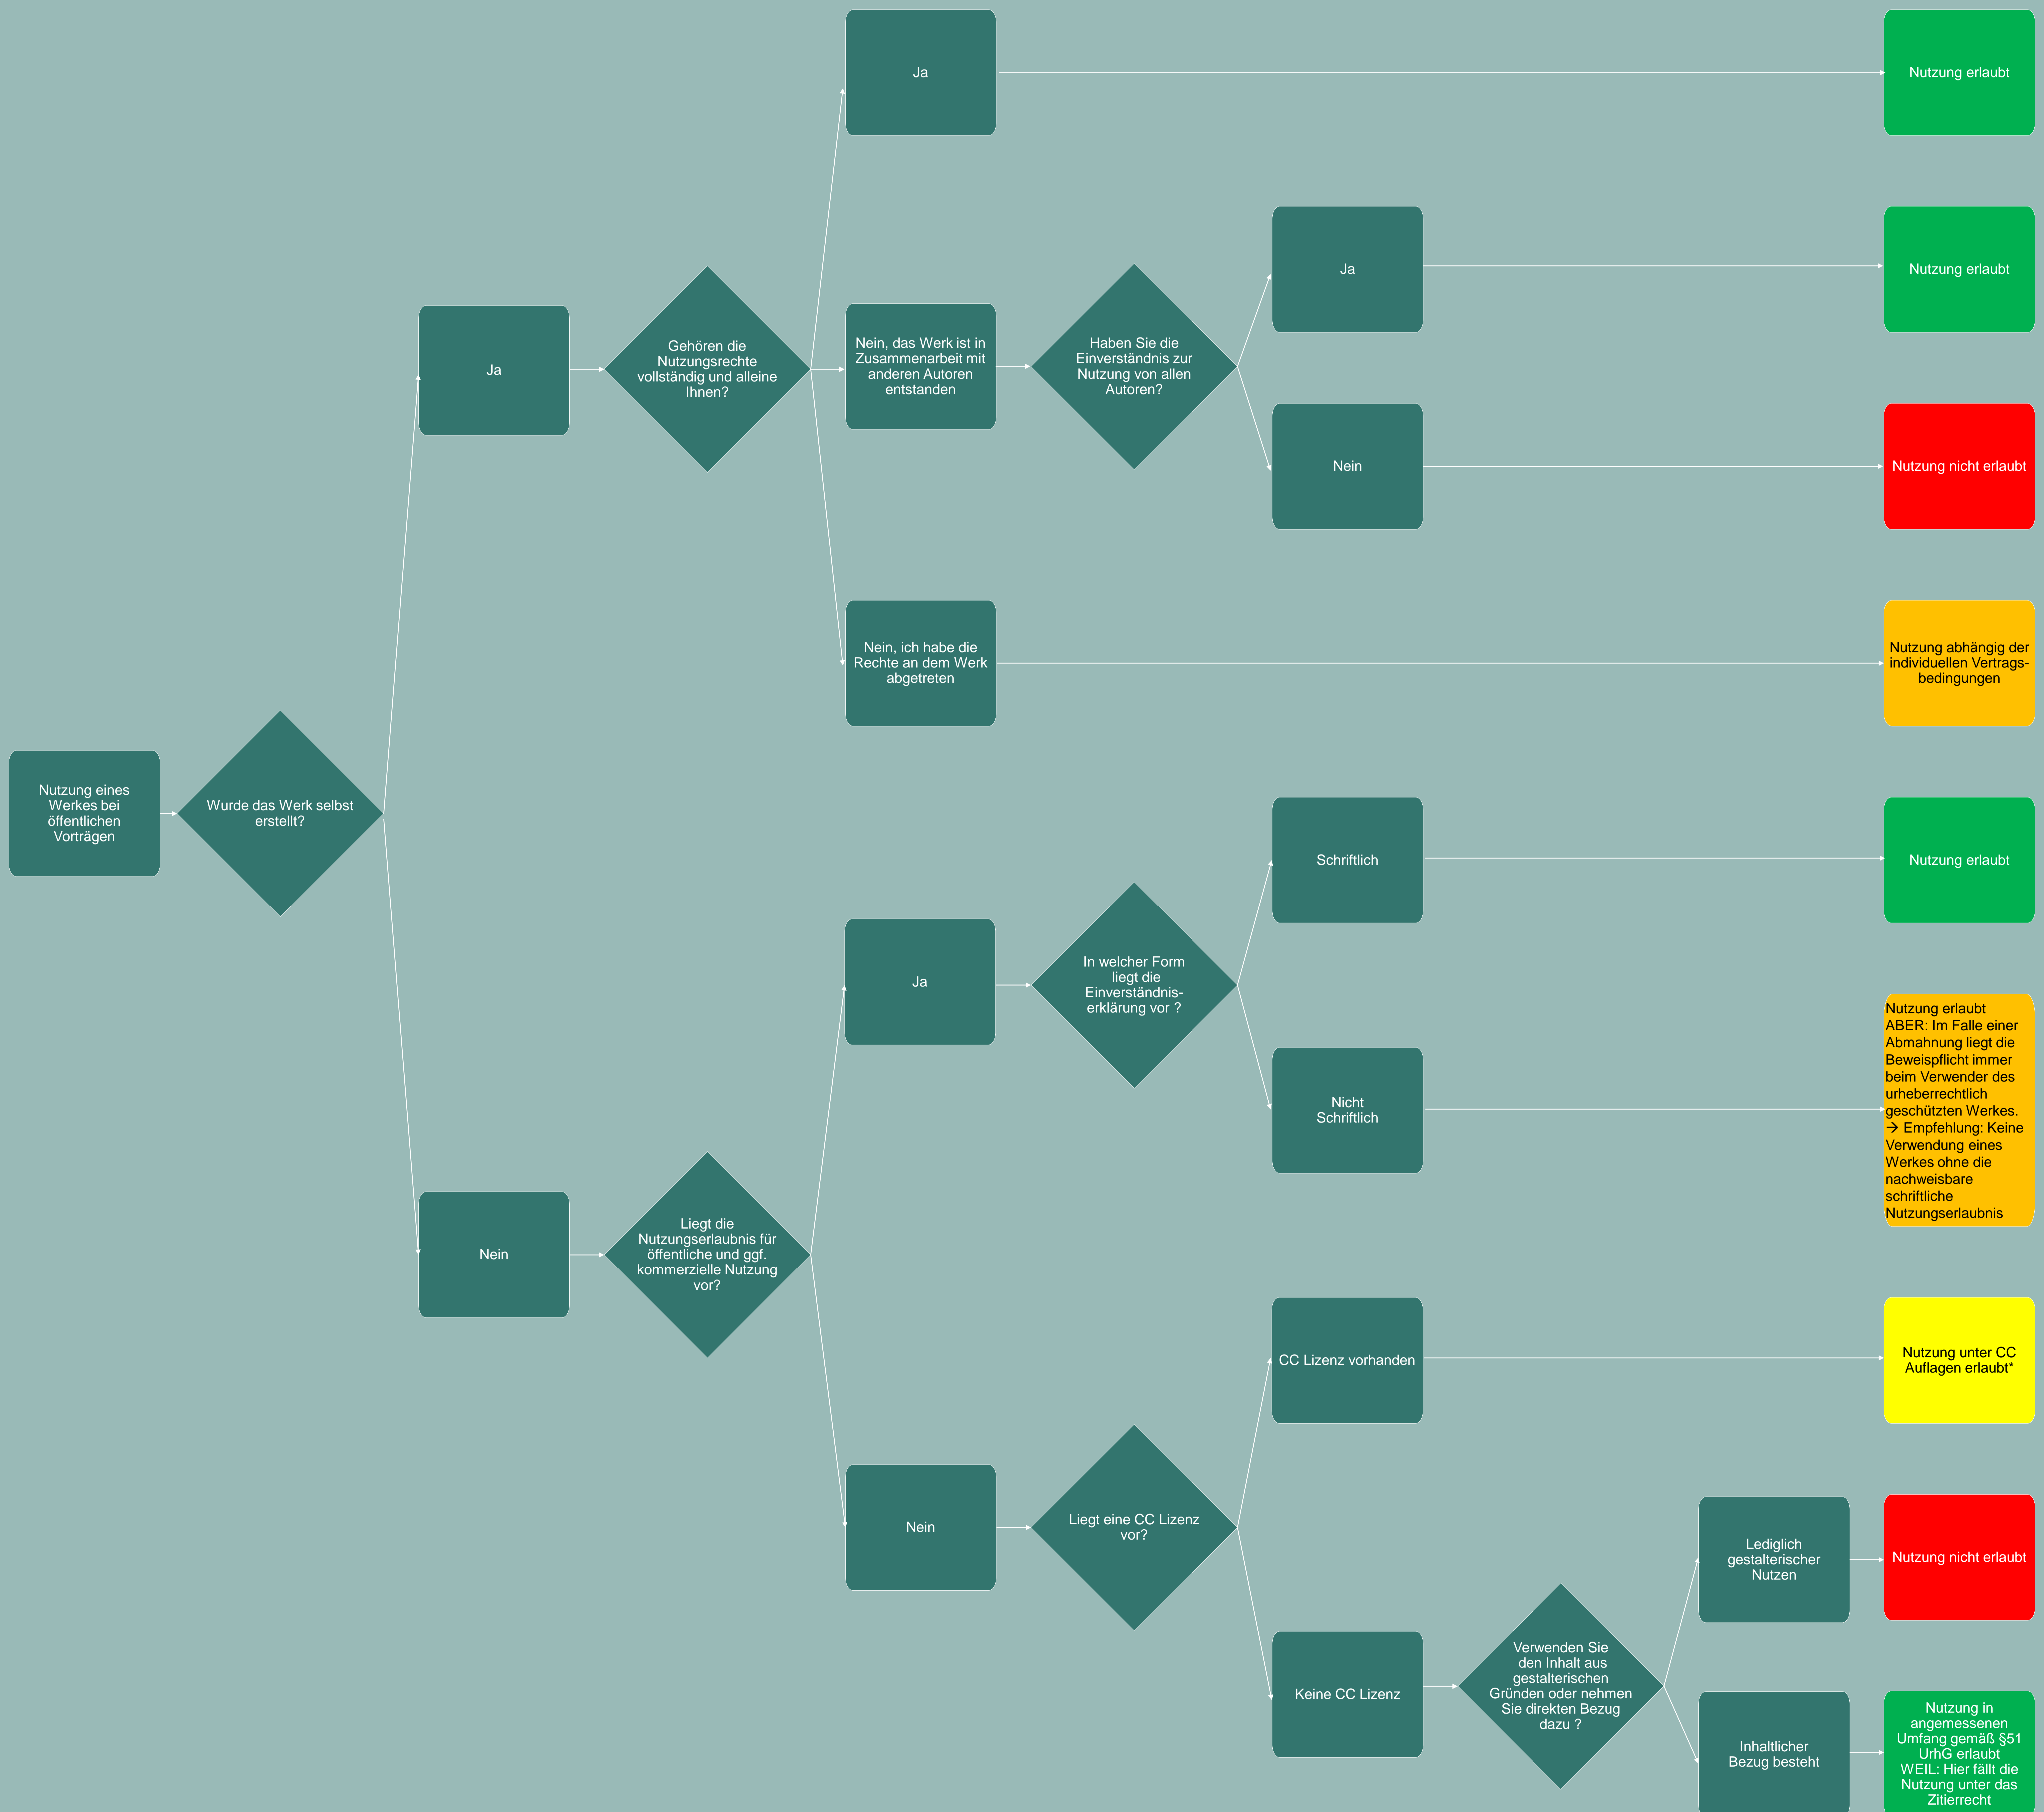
Nutzung eines Werkes bei öffentlichen Vorträgen

Wurde das Werk selbst erstellt?

Ja

Gehören die Nutzungsrechte vollständig und alleine Ihnen?

Ja

Nutzung erlaubt

Nein, das Werk ist in Zusammenarbeit mit anderen Autoren entstanden

Haben Sie die Einverständnis zur Nutzung von allen Autoren?

Ja

Nutzung erlaubt

Nein

Nutzung nicht erlaubt

Nein, ich habe die Rechte an dem Werk abgetreten

Nutzung abhängig der individuellen Vertragsbedingungen

Nein

Liegt die Nutzungserlaubnis für öffentliche und ggf. kommerzielle Nutzung vor?

Ja

In welcher Form liegt die Einverständniserklärung vor ?

Schriftlich

Nutzung erlaubt

Nicht Schriftlich

Nutzung erlaubt ABER: Im Falle einer Abmahnung liegt die Beweispflicht immer beim Verwender des urheberrechtlich geschützten Werkes. → Empfehlung: Keine Verwendung eines Werkes ohne die nachweisbare schriftliche Nutzungserlaubnis

Nein

Liegt eine CC Lizenz vor?

CC Lizenz vorhanden

Nutzung unter CC Auflagen erlaubt*

Keine CC Lizenz

Verwenden Sie den Inhalt aus gestalterischen Gründen oder nehmen Sie direkten Bezug dazu ?

Lediglich gestalterischer Nutzen

Nutzung nicht erlaubt

Inhaltlicher Bezug besteht

Nutzung in angemessenen Umfang gemäß §51 UrhG erlaubt WEIL: Hier fällt die Nutzung unter das Zitierrecht